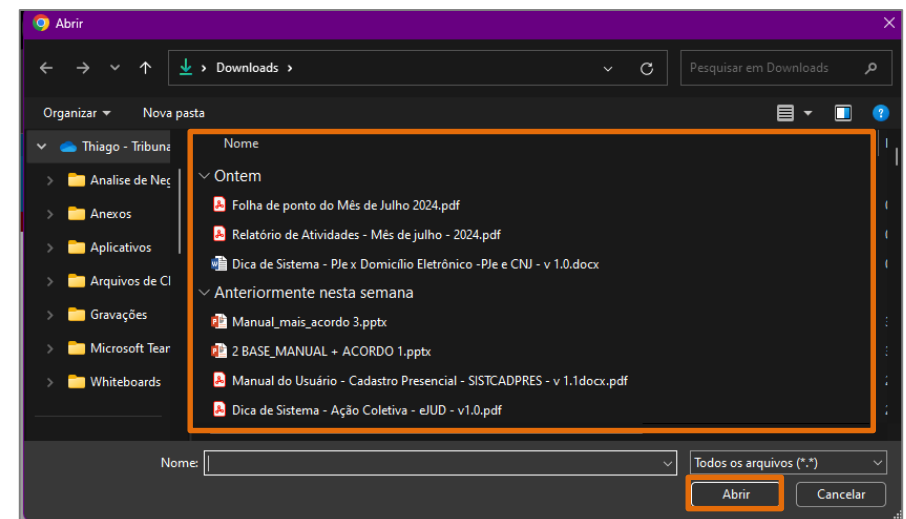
Abrir

Downloads ›

Pesquisar em Downloads

Organizar ▾ Nova pasta

Thiago - Tribuna

Analise de Neg

Anexos

Aplicativos

Arquivos de Cl

Gravações

Microsoft Tear

Whiteboards

Nome

Ontem

Folha de ponto do Mês de Julho 2024.pdf

Relatório de Atividades - Mês de julho - 2024.pdf

Dica de Sistema - PJe x Domicílio Eletrônico -PJe e CNJ - v 1.0.docx

Anteriormente nesta semana

Manual_mais_acordo 3.pptx

2 BASE_MANUAL + ACORDO 1.pptx

Manual do Usuário - Cadastro Presencial - SISTCADPRES - v 1.1docx.pdf

Dica de Sistema - Ação Coletiva - eJUD - v1.0.pdf

Nome:

Todos os arquivos (*.*)

Abrir

Cancelar